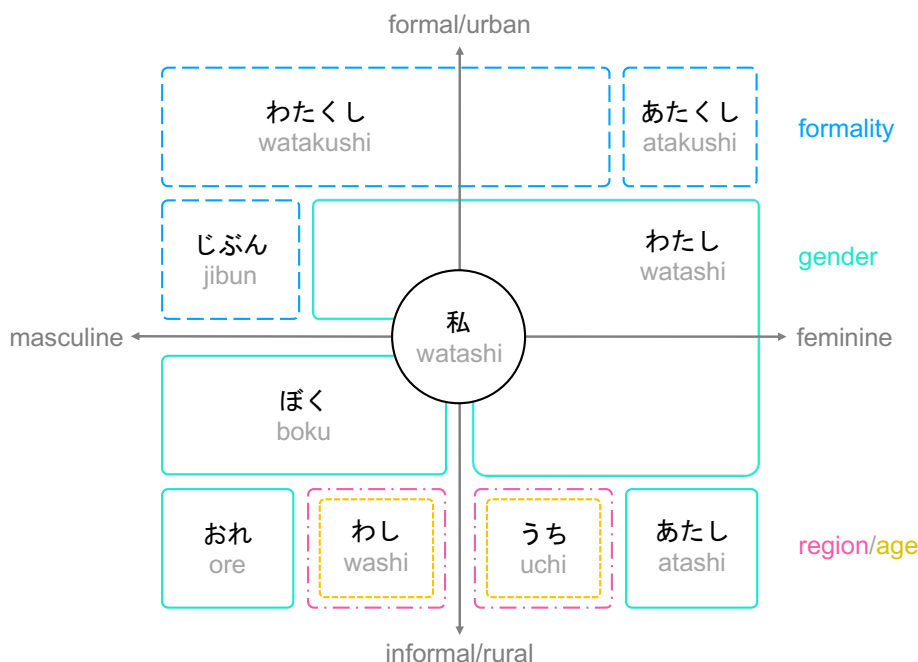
formal/urban

わたくし
watakushi

あたくし
atakushi

formality

じぶん
jibun

わたし
watashi

gender

masculine

私
watashi

feminine

ぼく
boku

おれ
ore

わし
washi

うち
uchi

あたし
atashi

region/age

informal/rural